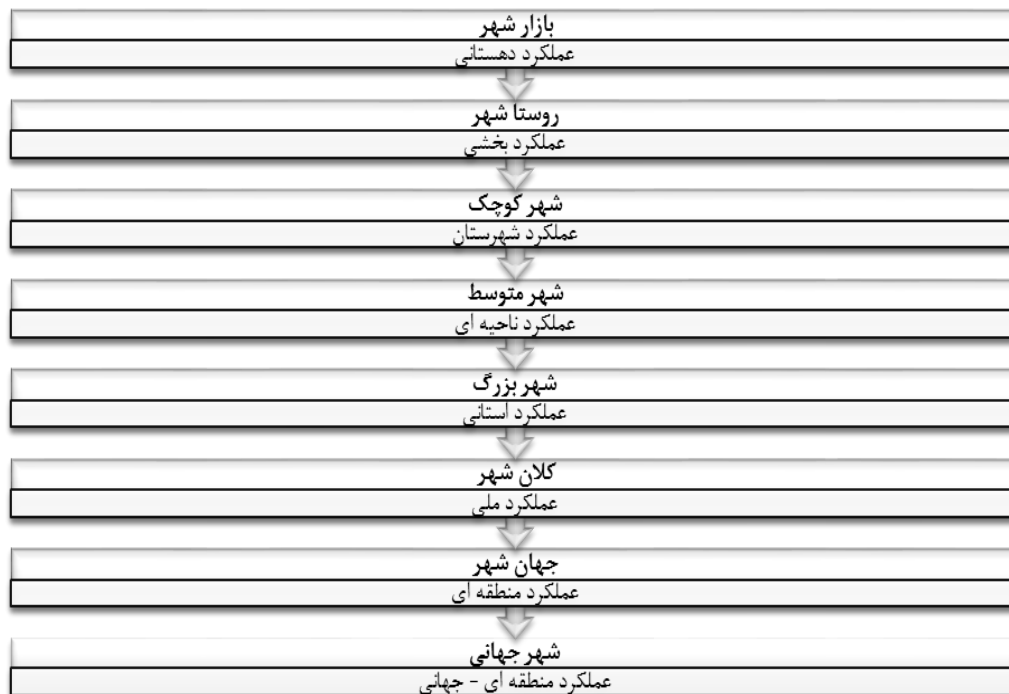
بازار شهر
عملکرد دهستانی

روستا شهر
عملکرد بخشی

شهر کوچک
عملکرد شهرستان

شهر متوسط
عملکرد ناحیه ای

شهر بزرگ
عملکرد استانی

کلان شهر
عملکرد ملی

جهان شهر
عملکرد منطقه ای

شهر جهانی
عملکرد منطقه ای - جهانی